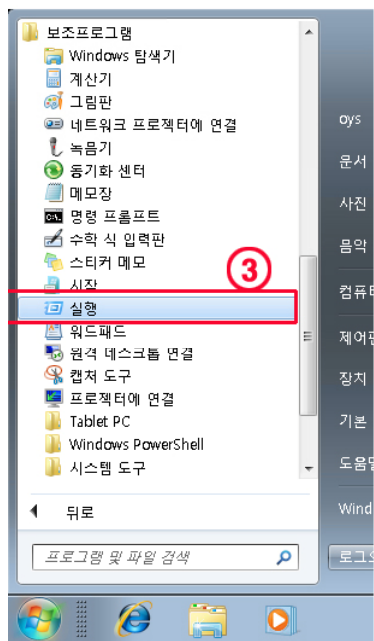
보조프로그램
Windows 탐색기
계산기
그림판
네트워크 프로젝터에 연결
녹음기
동기화 센터
메모장
명령 프롬프트
수학 식 입력판
스티커 메모
시작
③
실행
워드패드
원격 데스크톱 연결
캡처 도구
프로젝터에 연결
Tablet PC
Windows PowerShell
시스템 도구
뒤로
프로그램 및 파일 검색
oys
문서
사진
음악
컴퓨터
제어판
장치
기본
도움말
Wind
로그오